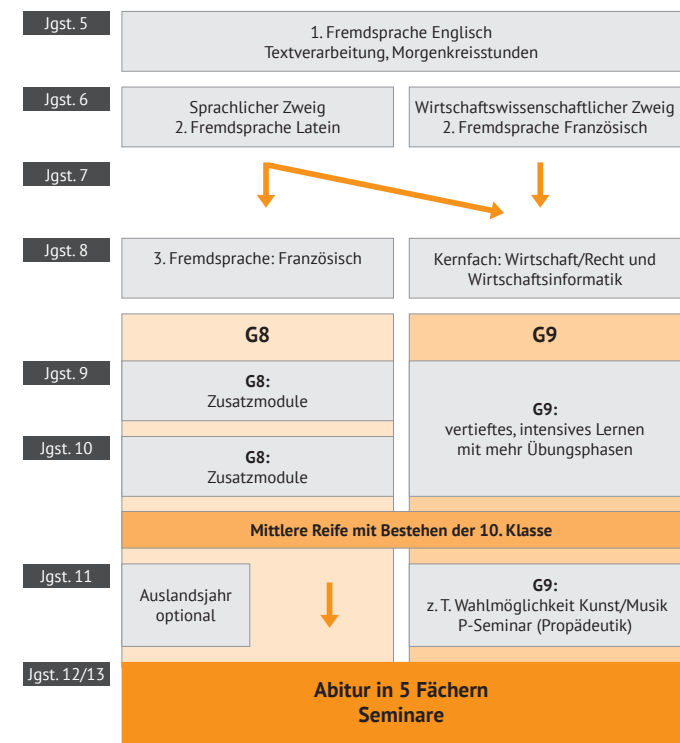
Jgst. 5

1. Fremdsprache Englisch
Textverarbeitung, Morgenkreisstunden

Jgst. 6

Sprachlicher Zweig
2. Fremdsprache Latein

Wirtschaftswissenschaftlicher Zweig
2. Fremdsprache Französisch

Jgst. 7

Jgst. 8

3. Fremdsprache: Französisch

Kernfach: Wirtschaft/Recht und Wirtschaftsinformatik

G8

G9

Jgst. 9

G8:
Zusatzmodule

G9:
vertieftes, intensives Lernen mit mehr Übungsphasen

Jgst. 10

G8:
Zusatzmodule

Mittlere Reife mit Bestehen der 10. Klasse

Jgst. 11

Auslandsjahr optional

G9:
z. T. Wahlmöglichkeit Kunst/Musik
P-Seminar (Propädeutik)

Jgst. 12/13

Abitur in 5 Fächern
Seminare